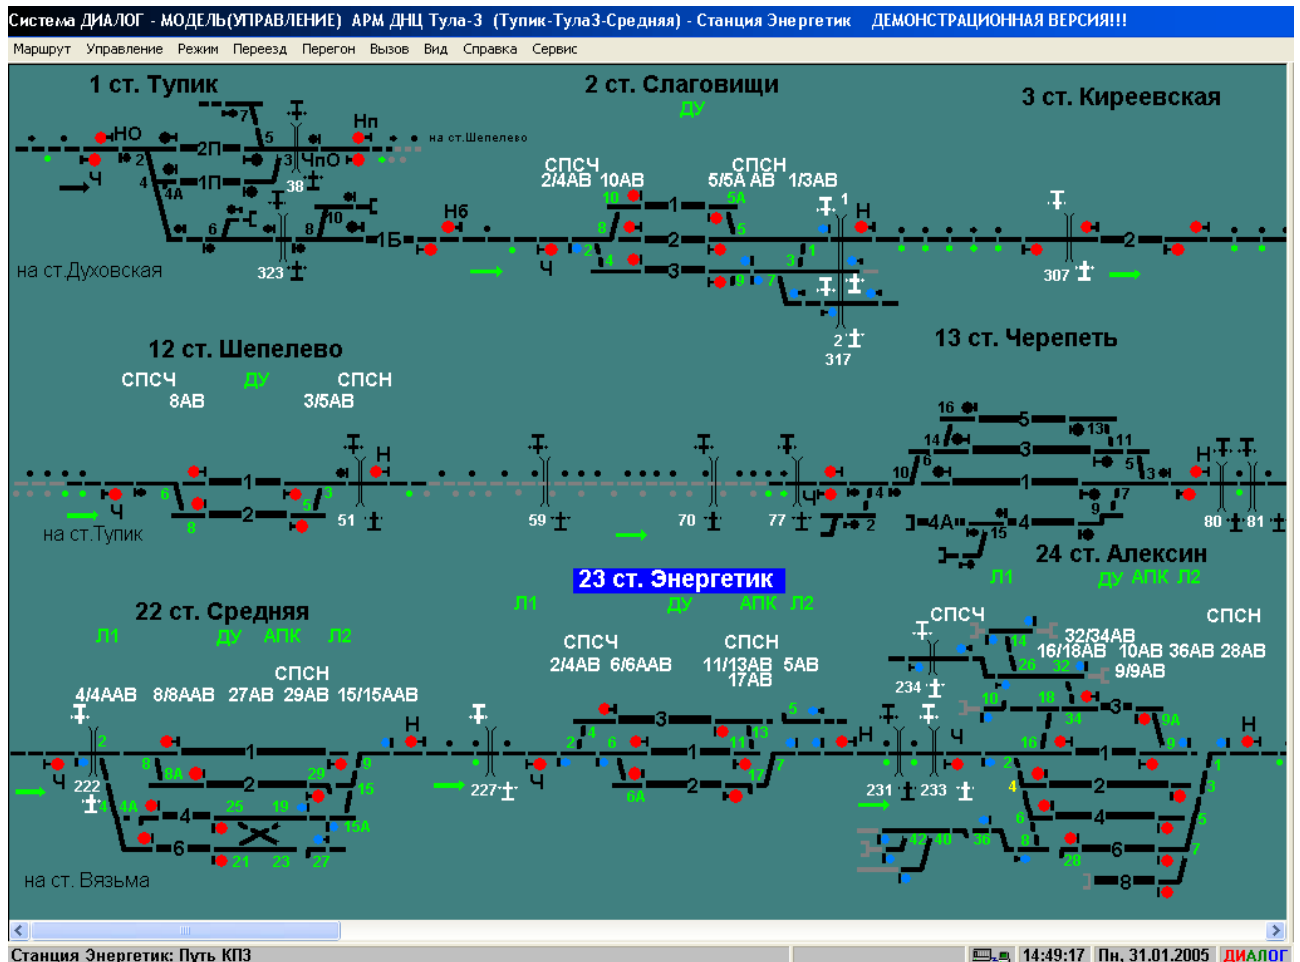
Система ДИАЛОГ - МОДЕЛЬ(УПРАВЛЕНИЕ) АРМ ДНЦ Тула-3 (Тупик-Тула3-Средняя) - Станция Энергетик ДЕМОНСТРАЦИОННАЯ ВЕРСИЯ!!!

Маршрут Управление Режим Переезд Перегон Вызов Вид Справка Сервис

1 ст. Тупик

НО 2П 7 5 Нп 3 ЧпО 1П 38 4 4А Ч 6 10 8 1Б Нб 323

на ст.Шепелево

на ст.Духовская

2 ст. Слаговищи

ДУ

СПСЧ 2/4АВ 10АВ

СПСН 5/5А АВ 1/3АВ

10 8 2 4 1 2 3 5А 5 9 7 3 1 1 Н 2 317 Ч

3 ст. Киреевская

2 307

12 ст. Шепелево

СПСЧ 8АВ

ДУ

СПСН 3/5АВ

6 1 2 8 5 3 Н Ч 51 59 70 77

на ст.Тупик

13 ст. Черепеть

16 5 14 13 11 3 6 10 5 3 1 7 9 4А 4 15 4 2 Ч Н 80 81

24 ст. Алексин

Л1 ДУ АПК Л2

23 ст. Энергетик

Л1 ДУ АПК Л2

22 ст. Средняя

Л1 ДУ АПК Л2

СПСН

4/4ААВ 8/8ААВ 27АВ 29АВ 15/15ААВ

2 8 8А 1 2 29 9 15 4А 4 25 19 15А 6 21 23 27 Ч 222 Н 227 Ч

на ст. Вязьма

СПСЧ 2/4АВ 6/6ААВ

СПСН 11/13АВ 17АВ 5АВ

3 4 2 6 1 6А 2 11 13 17 7 5 Н 231 233 Ч

СПСЧ 14 32/34АВ 16/18АВ 10АВ 36АВ 28АВ 26 32 9/9АВ

СПСН

234 10 18 3 34 9А 16 1 9 2 2 4 3 6 4 5 8 6 7 42 40 36 28 8 1 Н

Станция Энергетик: Путь КП3

14:49:17 Пн, 31.01.2005 ДИАЛОГ